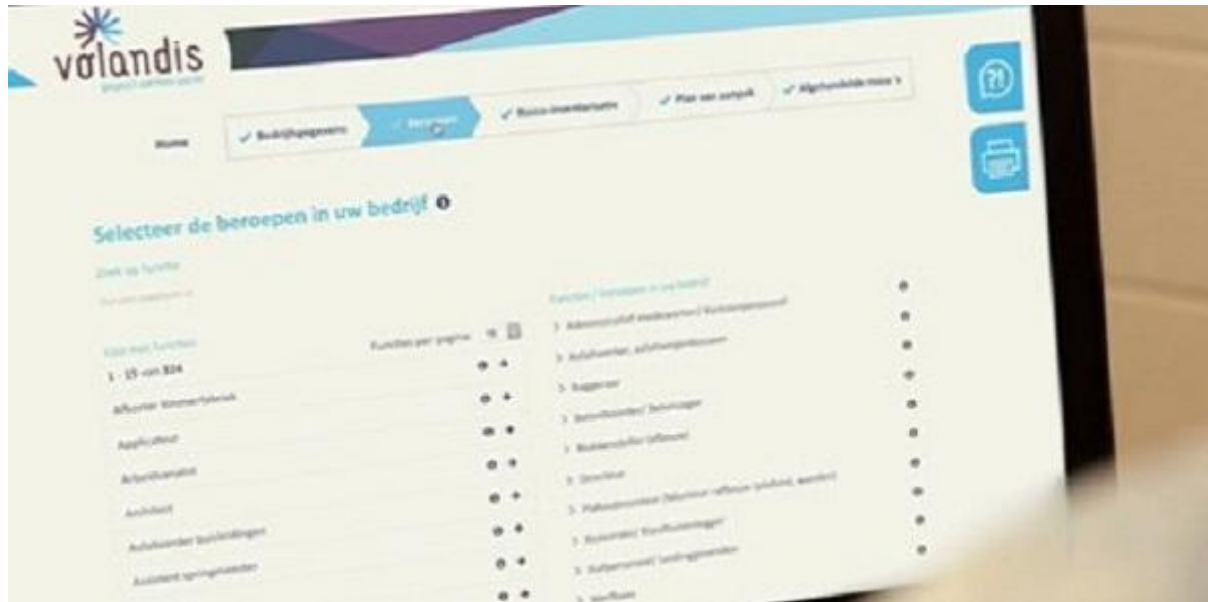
volandis

Home

✓ Bedrijfsgegevens

✓ Beroepen

✓ Risico-inventarisatie

✓ Plan van aanpak

✓ Algemene maatregelen

Selecteer de beroepen in uw bedrijf

Zoek op functie

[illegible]

Lijst met functies

Functies per pagina 15

1 - 15 van 324

Afbouwer timmerfabriek

Applicateur

Asfaltbewerker

Architect

Asfaltwerker bouwafdelingen

Assistent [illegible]

Functies / beroepen in uw bedrijf

> Administratief medewerker / Kantoorpersoneel

> Asfaltwerker, asfaltuitvoerders

> Baggeraar

> Betonboorder / Betonzager

> Betonstorter

> Directeur

> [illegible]

> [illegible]

> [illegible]

> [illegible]